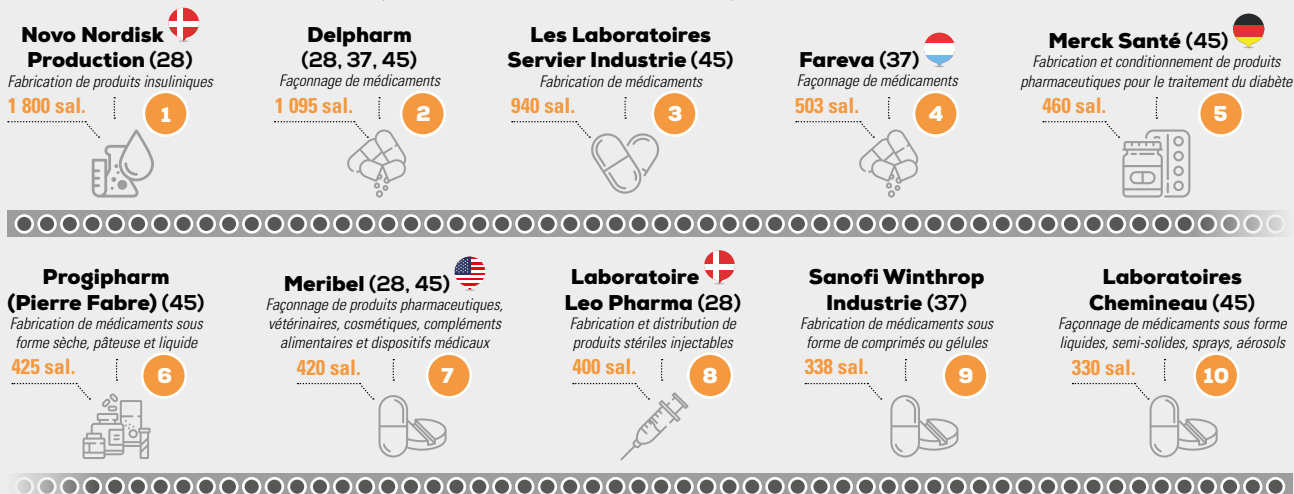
Novo Nordisk Production (28)
Fabrication de produits insuliniques
1 800 sal.
1

Delpharm (28, 37, 45)
Façonnage de médicaments
1 095 sal.
2

Les Laboratoires Servier Industrie (45)
Fabrication de médicaments
940 sal.
3

Fareva (37)
Façonnage de médicaments
503 sal.
4

Merck Santé (45)
Fabrication et conditionnement de produits pharmaceutiques pour le traitement du diabète
460 sal.
5

Progipharm (Pierre Fabre) (45)
Fabrication de médicaments sous forme sèche, pâteuse et liquide
425 sal.
6

Meribel (28, 45)
Façonnage de produits pharmaceutiques, vétérinaires, cosmétiques, compléments alimentaires et dispositifs médicaux
420 sal.
7

Laboratoire Leo Pharma (28)
Fabrication et distribution de produits stériles injectables
400 sal.
8

Sanofi Winthrop Industrie (37)
Fabrication de médicaments sous forme de comprimés ou gélules
338 sal.
9

Laboratoires Chemineau (45)
Façonnage de médicaments sous forme liquides, semi-solides, sprays, aérosols
330 sal.
10